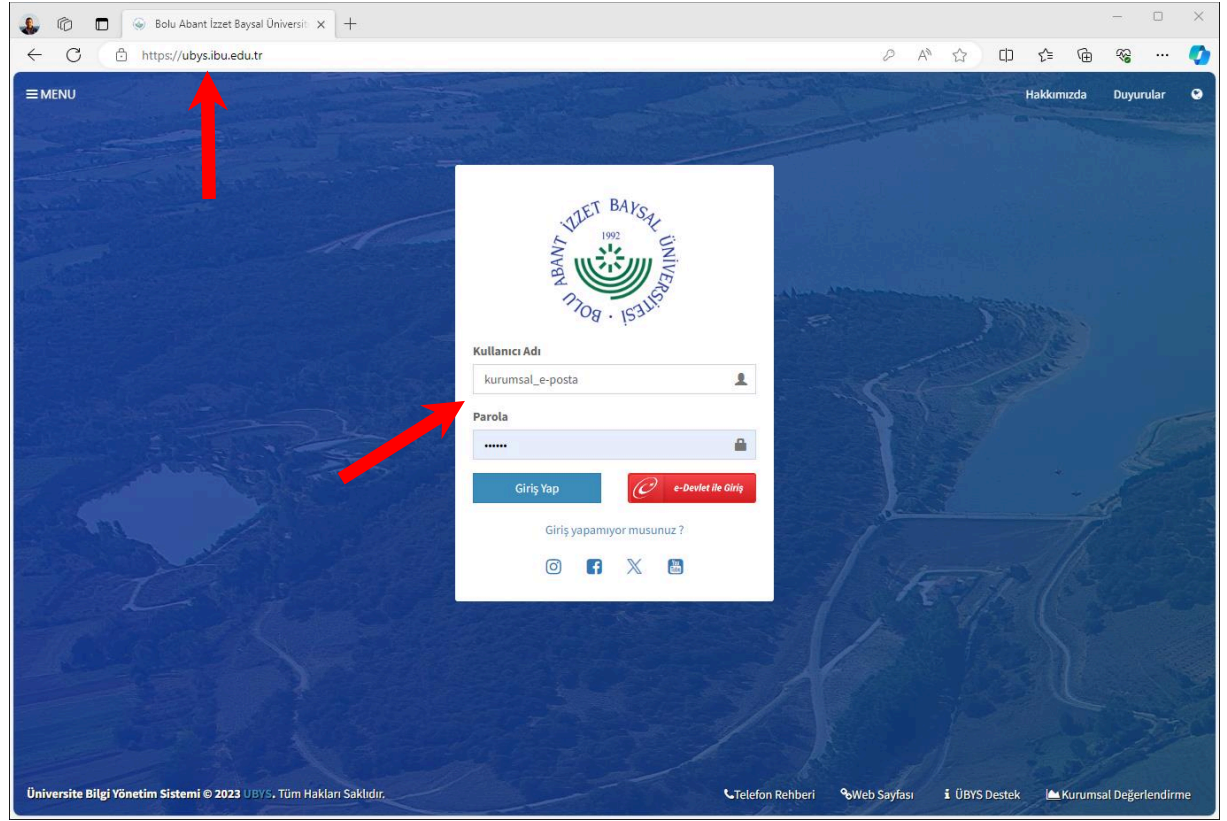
Bolu Abant İzzet Baysal Üniversit

https://ubys.ibu.edu.tr

MENU

Hakkımızda

Duyurular

BOLU ABANT İZZET BAYSAL ÜNİVERSİTESİ
1992

Kullanıcı Adı

kurumsal_e-posta

Parola

••••••

Giriş Yap

e-Devlet ile Giriş

Giriş yapamıyor musunuz ?

Üniversite Bilgi Yönetim Sistemi © 2023 UBYS. Tüm Hakları Saklıdır.

Telefon Rehberi

Web Sayfası

ÜBYS Destek

Kurumsal Değerlendirme